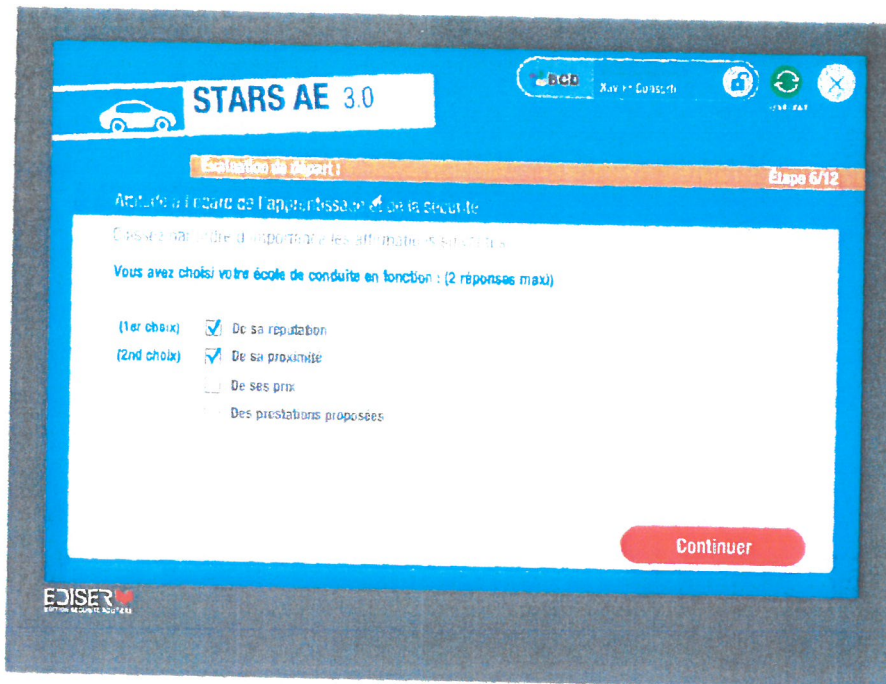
STARS AE 3.0

BCD Xavier Conseil

Evaluation de départ !

Etape 6/12

Attitude à l'égard de l'apprentissage et de la sécurité

Classez par ordre d'importance les affirmations suivantes

Vous avez choisi votre école de conduite en fonction : (2 réponses maxi)

(1er choix) De sa réputation

(2nd choix) De sa proximité

De ses prix

Des prestations proposées

Continuer

EDISER
ÉDITION SÉCURITÉ ROUTIÈRE